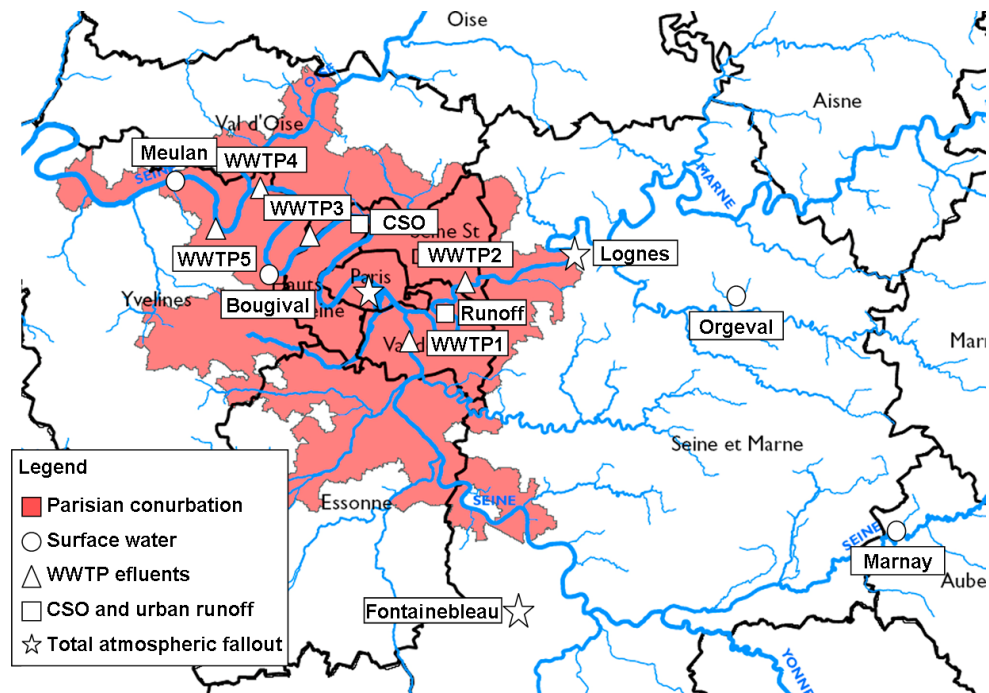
Oise
Aisne
Val d'Oise
Meulan
WWTP4
SEINE
OISE
WWTP3
CSO
Seine St D
WWTP5
WWTP2
Lognes
MARNE
Paris
Hauts de Seine
Bougival
Yvelines
Runoff
Orgeval
Val de
WWTP1
Marn
Seine et Marne
Essonne
SEINE
SEINE
Marnay
Aube
Fontainebleau
YONNE
Legend
Parisian conurbation
Surface water
WWTP efluents
CSO and urban runoff
Total atmospheric fallout